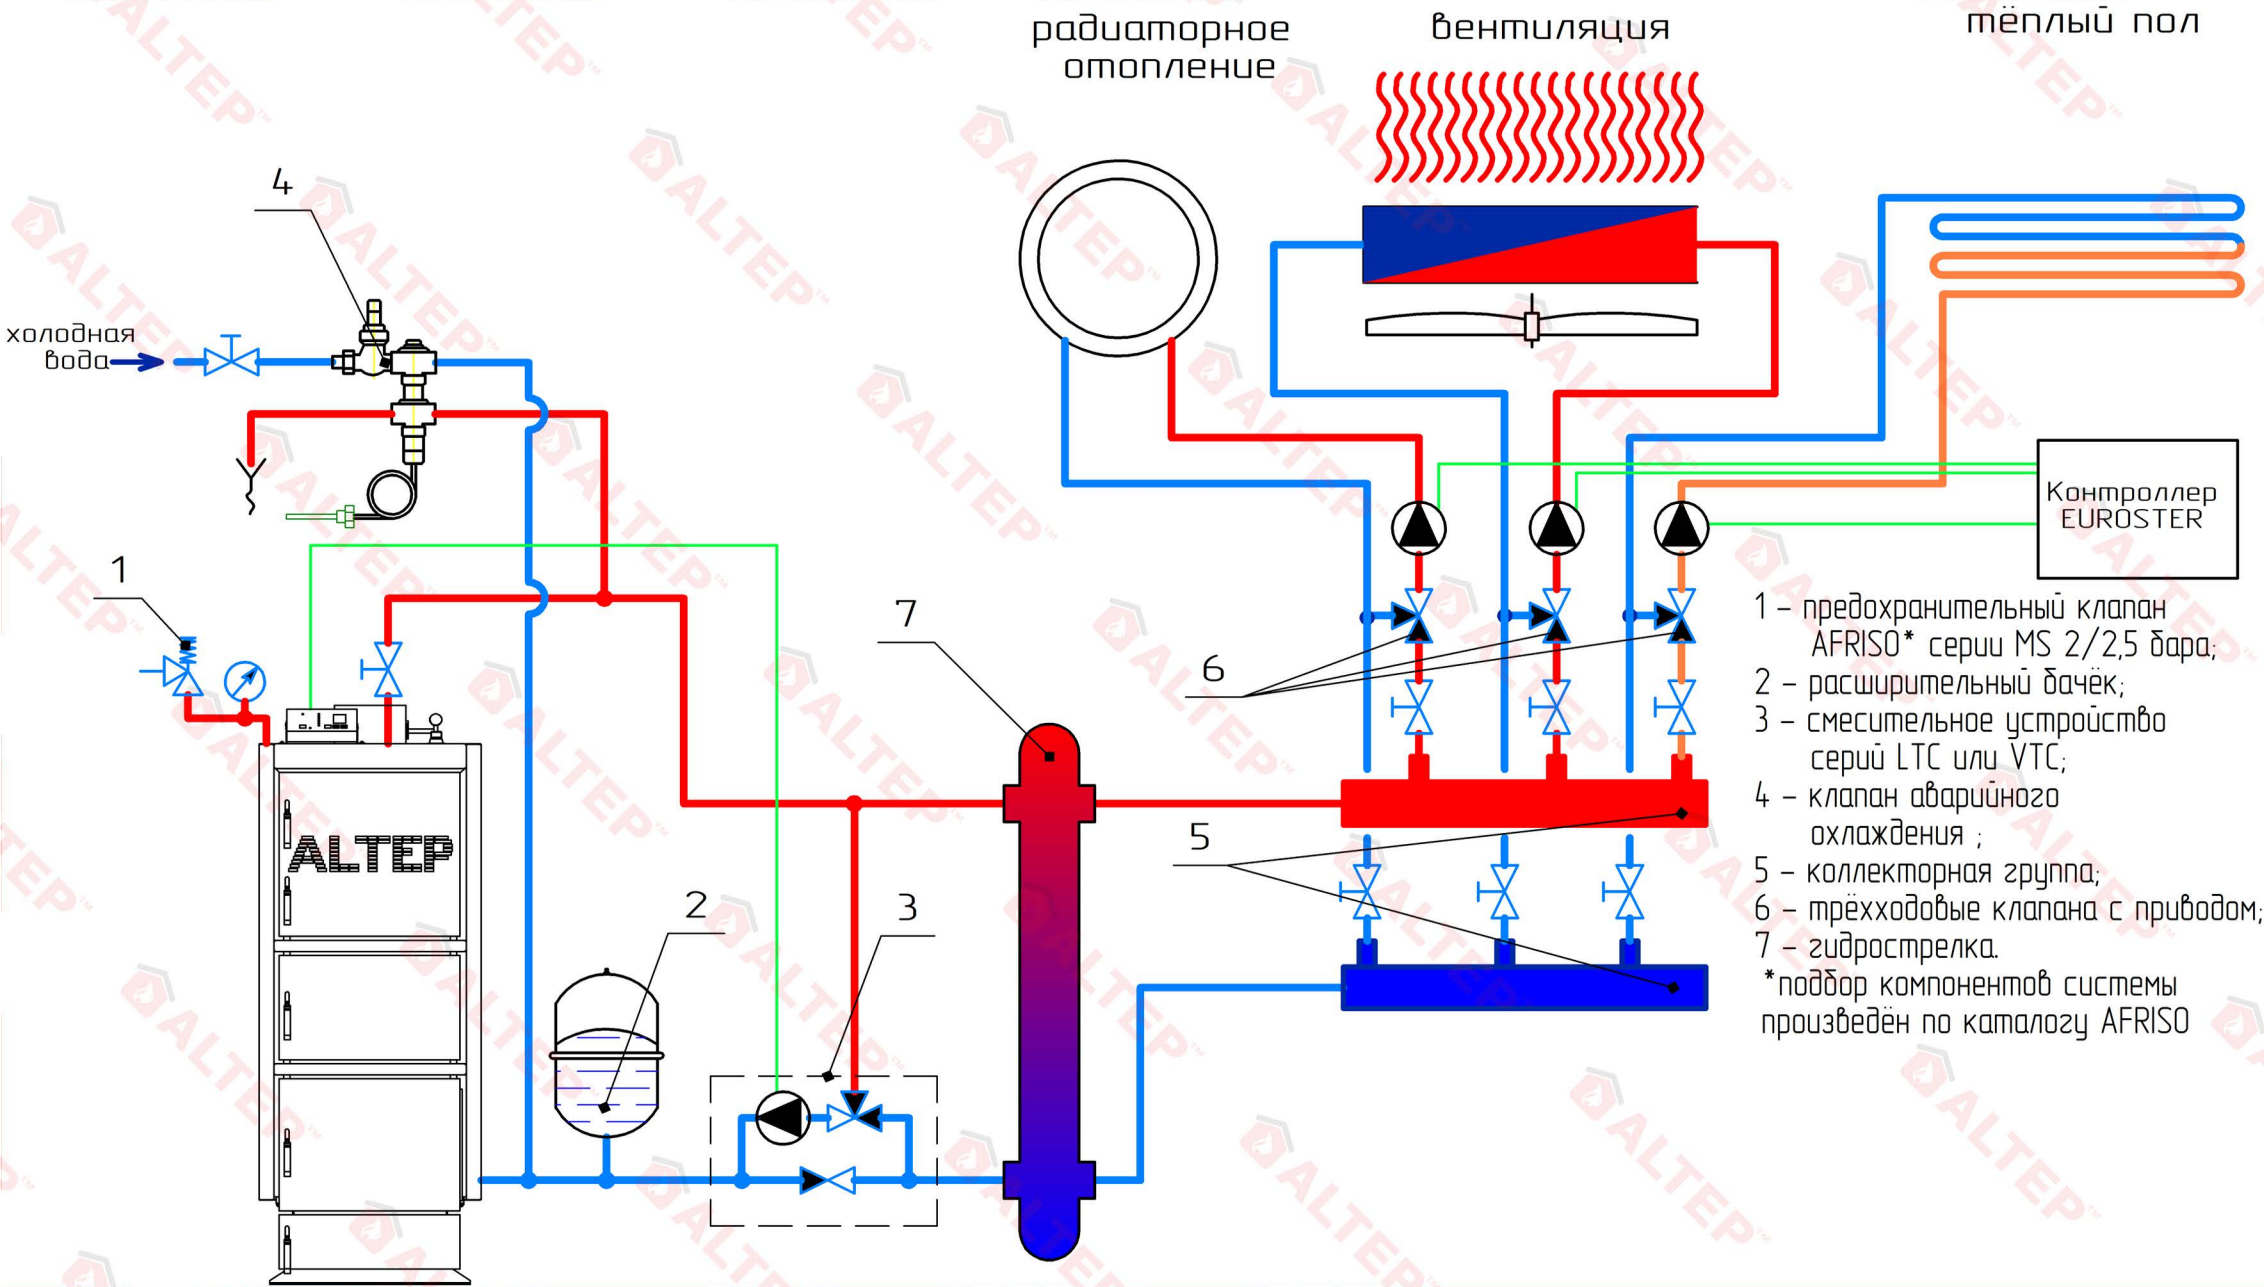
радиаторное отопление

вентиляция

тёплый пол

4

холодная вода

1

Контроллер EUROSTER

7

6

ALTEP

5

2

3

1 – предохранительный клапан AFRISO* серии MS 2/2,5 бара;
2 – расширительный бачёк;
3 – смесительное устройство серий LTC или VTC;
4 – клапан аварийного охлаждения ;
5 – коллекторная группа;
6 – трёхходовые клапана с приводом;
7 – гидрострелка.
*подбор компонентов системы произведён по каталогу AFRISO